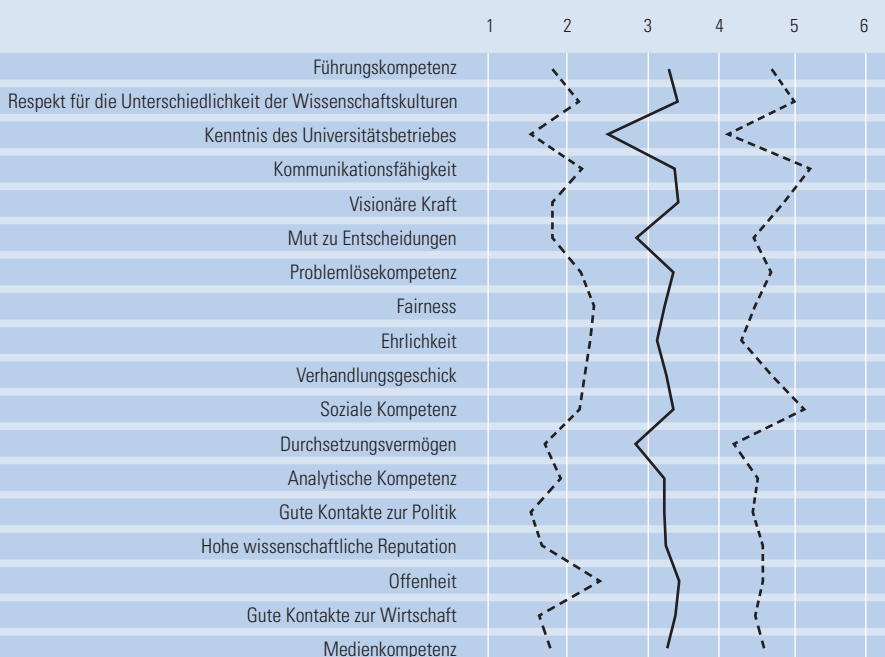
1 2 3 4 5 6

Führungskompetenz
Respekt für die Unterschiedlichkeit der Wissenschaftskulturen
Kenntnis des Universitätsbetriebes
Kommunikationsfähigkeit
Visionäre Kraft
Mut zu Entscheidungen
Problemlösekompetenz
Fairness
Ehrlichkeit
Verhandlungsgeschick
Soziale Kompetenz
Durchsetzungsvermögen
Analytische Kompetenz
Gute Kontakte zur Politik
Hohe wissenschaftliche Reputation
Offenheit
Gute Kontakte zur Wirtschaft
Medienkompetenz